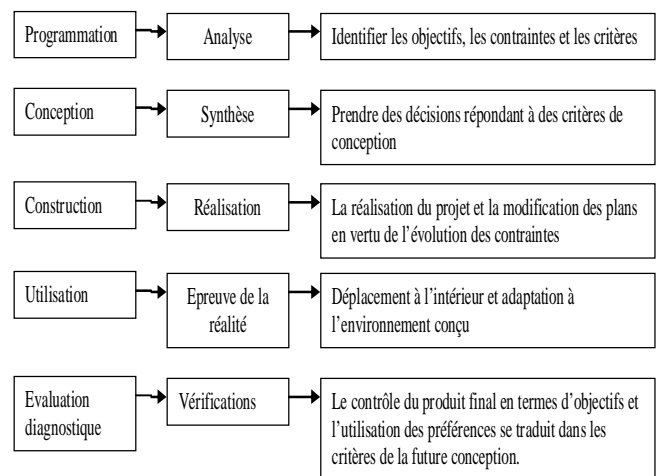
Programmation

Analyse

Identifier les objectifs, les contraintes et les critères

Conception

Synthèse

Prendre des décisions répondant à des critères de conception

Construction

Réalisation

La réalisation du projet et la modification des plans en vertu de l'évolution des contraintes

Utilisation

Epreuve de la réalité

Déplacement à l'intérieur et adaptation à l'environnement conçu

Evaluation diagnostique

Vérifications

Le contrôle du produit final en termes d'objectifs et l'utilisation des préférences se traduit dans les critères de la future conception.